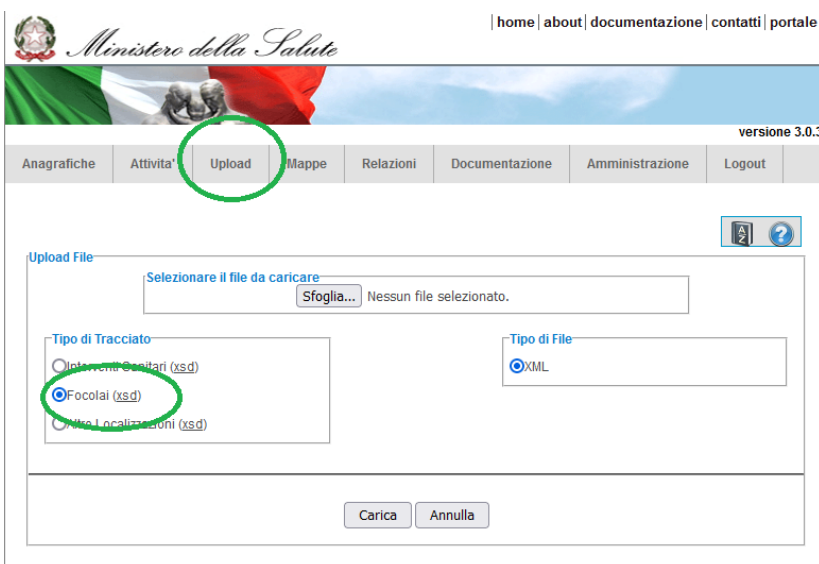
Ministero della Salute

| home | about | documentazione | contatti | portale

versione 3.0.3

Anagrafiche | Attivita' | Upload | Mappe | Relazioni | Documentazione | Amministrazione | Logout

Upload File

Selezionare il file da caricare

Sfoglia... Nessun file selezionato.

Tipo di Tracciato

Interventi Sanitari (xsd)

Focolai (xsd)

Altre Localizzazioni (xsd)

Tipo di File

XML

Carica Annulla